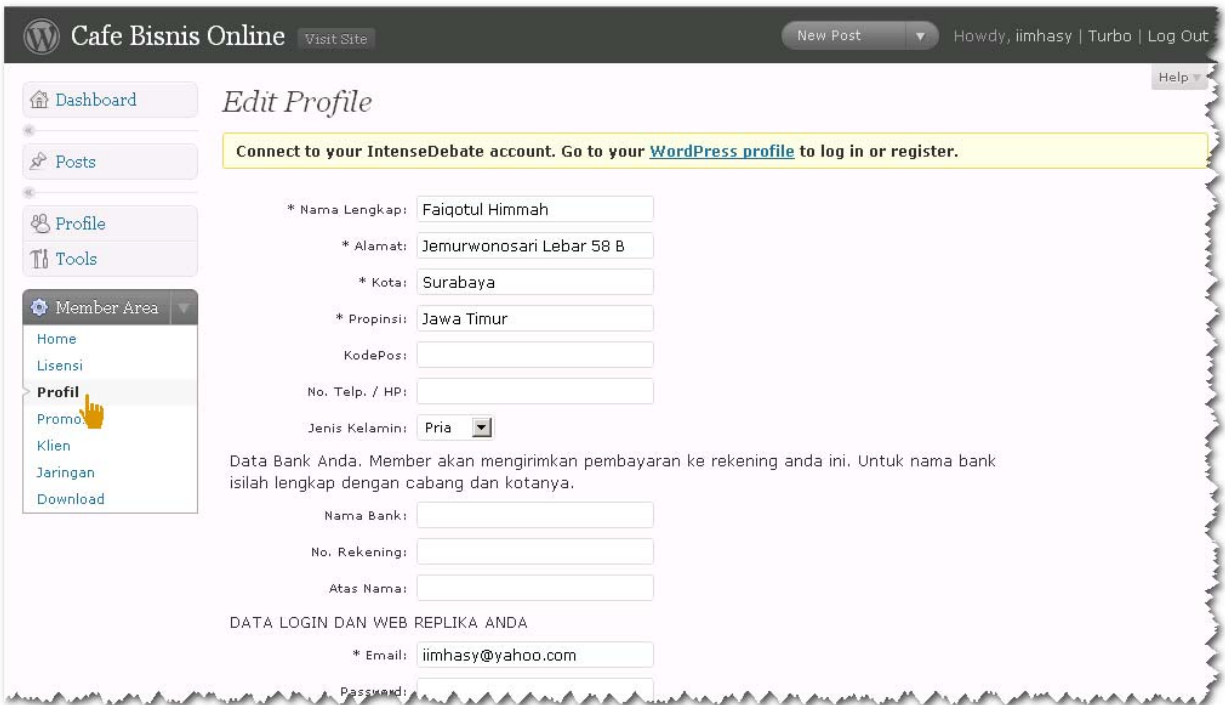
Cafe Bisnis Online Visit Site

New Post

Howdy, iimhasy | Turbo | Log Out

Help

Dashboard

Posts

Profile

Tools

Member Area

Home

Lisensi

Profil

Promo

Klien

Jaringan

Download

Edit Profile

Connect to your IntenseDebate account. Go to your WordPress profile to log in or register.

* Nama Lengkap: Faiqotul Himmah

* Alamat: Jemurwonosari Lebar 58 B

* Kota: Surabaya

* Propinsi: Jawa Timur

KodePos:

No. Telp. / HP:

Jenis Kelamin: Pria

Data Bank Anda. Member akan mengirimkan pembayaran ke rekening anda ini. Untuk nama bank isilah lengkap dengan cabang dan kotanya.

Nama Bank:

No. Rekening:

Atas Nama:

DATA LOGIN DAN WEB REPLIKA ANDA

* Email: iimhasy@yahoo.com

Password: